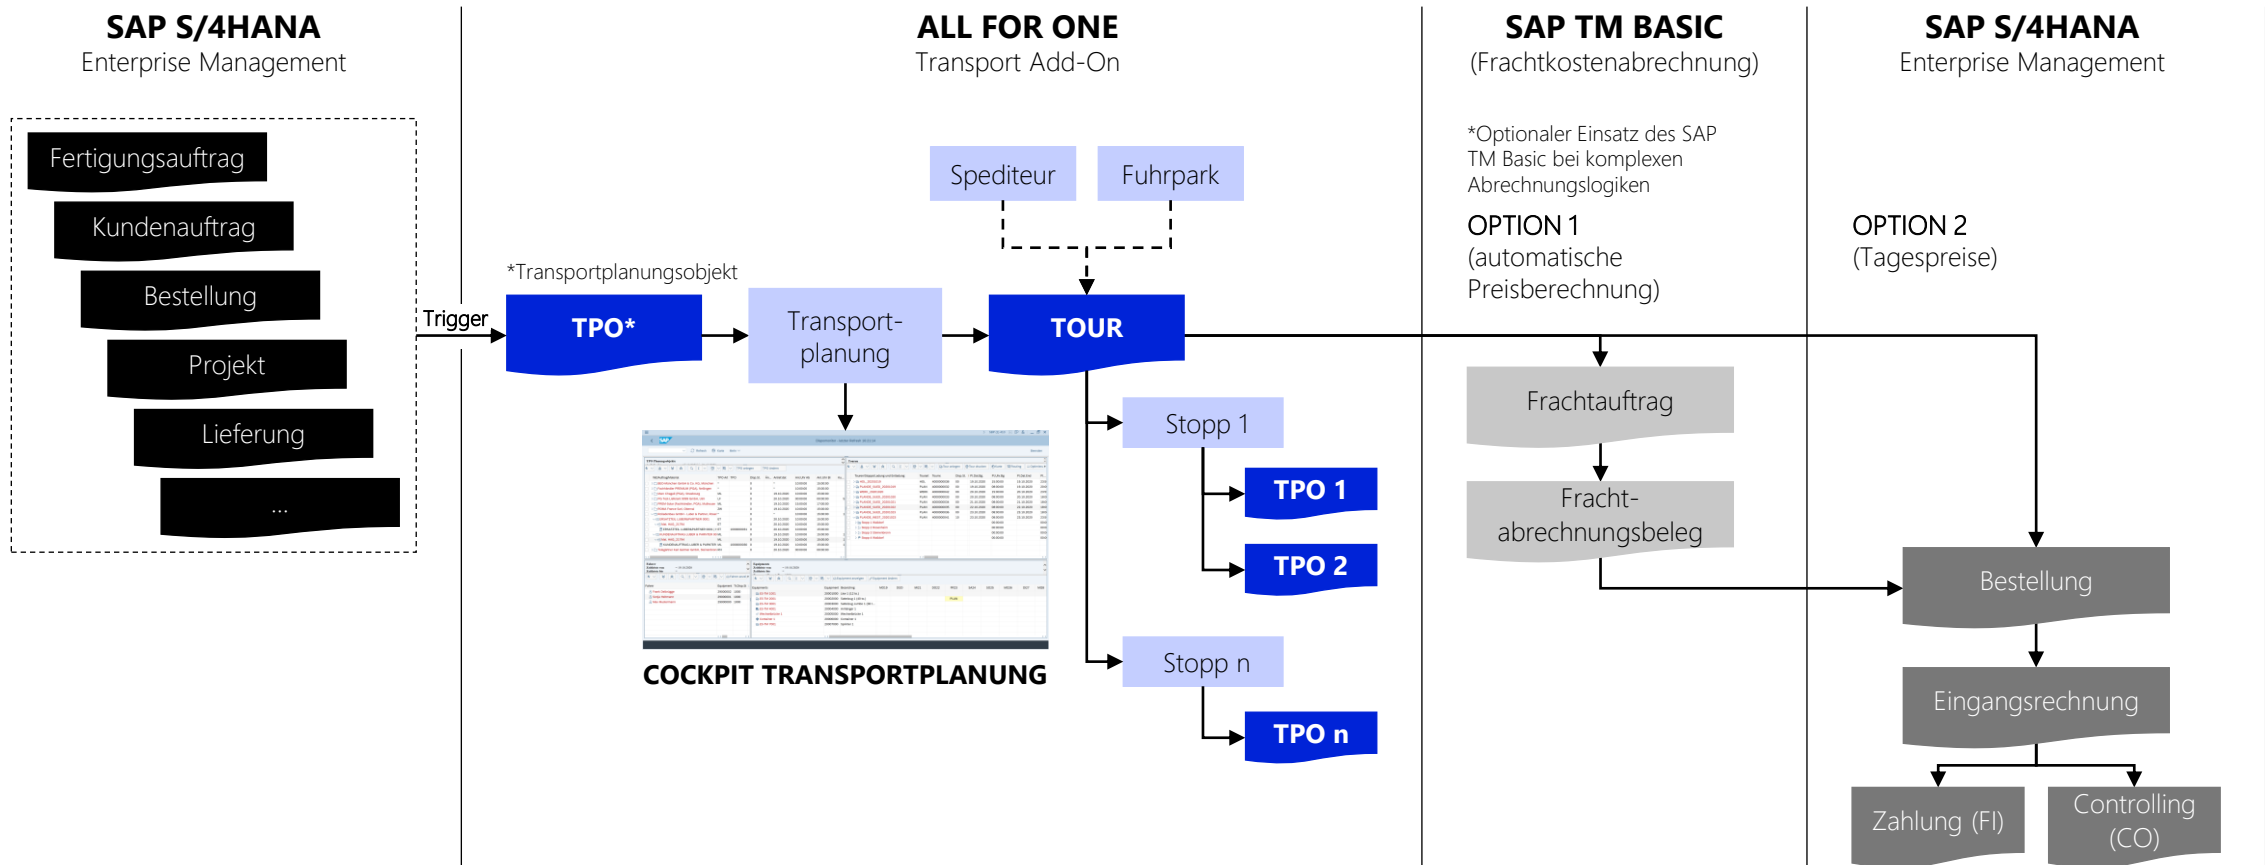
SAP S/4HANA
Enterprise Management

Fertigungsauftrag

Kundenauftrag

Bestellung

Projekt

Lieferung

...

Trigger

ALL FOR ONE
Transport Add-On

*Transportplanungsobjekt

TPO*

Transportplanung

COCKPIT TRANSPORTPLANUNG

Spediteur

Fuhrpark

TOUR

Stopp 1

TPO 1

TPO 2

Stopp n

TPO n

SAP TM BASIC
(Frachtkostenabrechnung)

*Optionaler Einsatz des SAP TM Basic bei komplexen Abrechnungslogiken

OPTION 1
(automatische Preisberechnung)

Frachtauftrag

Frachtabrechnungsbeleg

SAP S/4HANA
Enterprise Management

OPTION 2
(Tagespreise)

Bestellung

Eingangsrechnung

Zahlung (FI)

Controlling (CO)